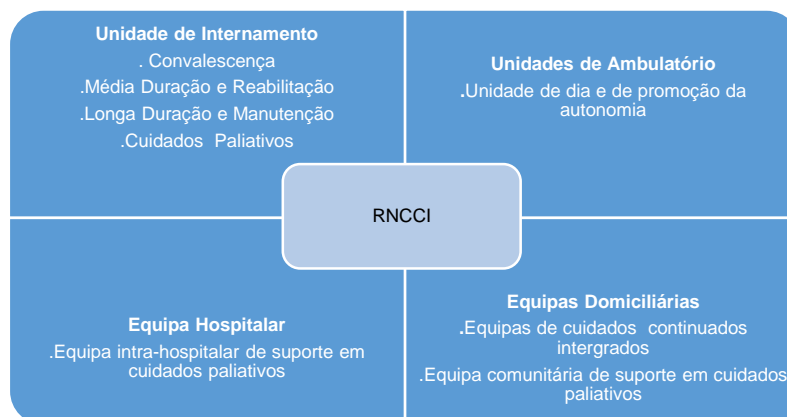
Unidade de Internamento
. Convalescença
.Média Duração e Reabilitação
.Longa Duração e Manutenção
.Cuidados Paliativos

Unidades de Ambulatório
.Unidade de dia e de promoção da autonomia

RNCCI

Equipa Hospitalar
.Equipa intra-hospitalar de suporte em cuidados paliativos

Equipas Domiciliárias
.Equipas de cuidados continuados intergrados
.Equipa comunitária de suporte em cuidados paliativos